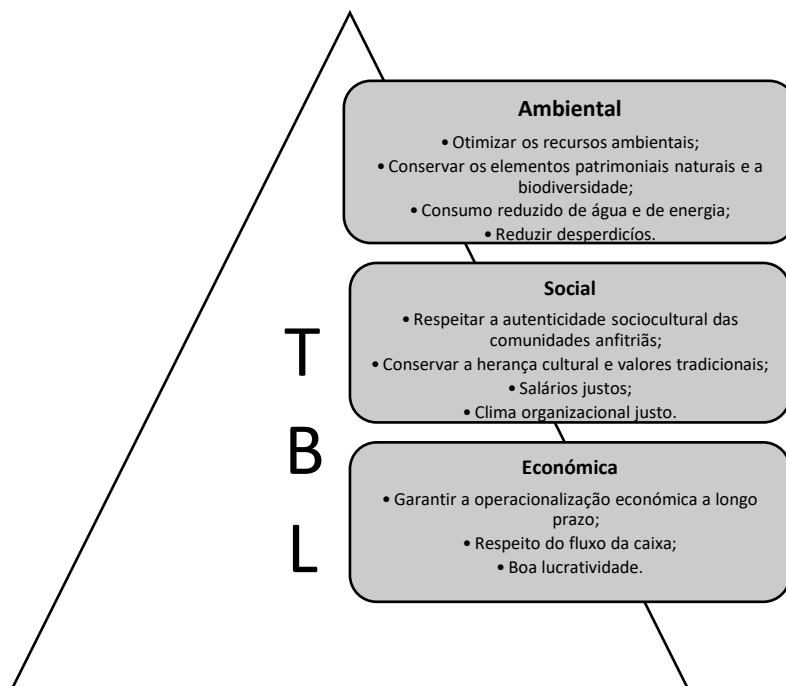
Ambiental
• Otimizar os recursos ambientais;
• Conservar os elementos patrimoniais naturais e a biodiversidade;
• Consumo reduzido de água e de energia;
• Reduzir desperdicíos.

Social
• Respeitar a autenticidade sociocultural das comunidades anfitriãs;
• Conservar a herança cultural e valores tradicionais;
• Salários justos;
• Clima organizacional justo.

Económica
• Garantir a operacionalização económica a longo prazo;
• Respeito do fluxo da caixa;
• Boa lucratividade.

T
B
L